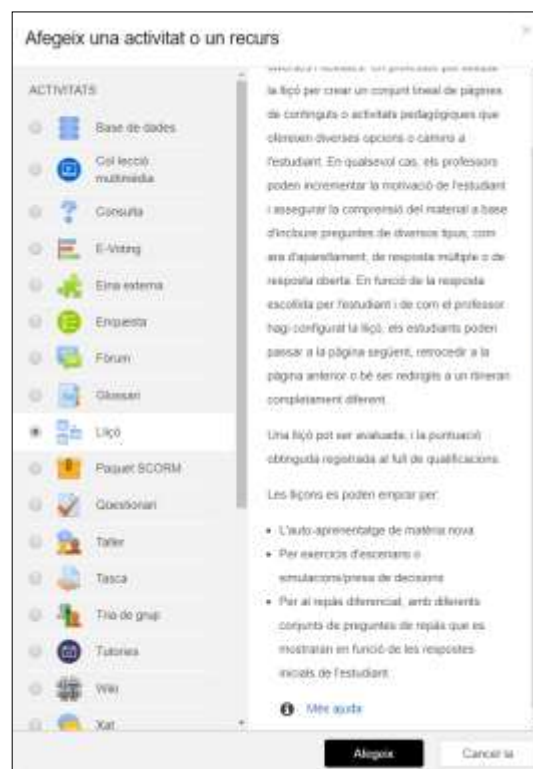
Afegeix una activitat o un recurs

ACTIVITATS

Base de dades
Col·lecció multimèdia
Consulta
E-Voting
Eina externa
Enquesta
Fòrum
Glossari
Lliçó
Paquet SCORM
Qüestionari
Taller
Tasca
Tria de grup
Tutories
Wiki
Xat

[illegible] la lliçó per crear un conjunt lineal de pàgines de continguts o activitats pedagògiques que ofereixen diverses opcions o camins a l'estudiant. En qualsevol cas, els professors poden incrementar la motivació de l'estudiant i assegurar la comprensió del material a base d'incloure preguntes de diversos tipus, com ara d'aparellament, de resposta múltiple o de resposta oberta. En funció de la resposta escollida per l'estudiant i de com el professor hagi configurat la lliçó, els estudiants poden passar a la pàgina següent, retrocedir a la pàgina anterior o bé ser redirigits a un itinerari completament diferent.

Una lliçó pot ser avaluada, i la puntuació obtinguda registrada al full de qualificacions.

Les lliçons es poden emprar per:

• L'auto-aprenentatge de matèria nova
• Per exercicis d'escenaris o simulacions/preses de decisions
• Per al repàs diferencial, amb diferents conjunts de preguntes de repàs que es mostraran en funció de les respostes inicials de l'estudiant

Més ajuda

Afegeix
Cancel·la